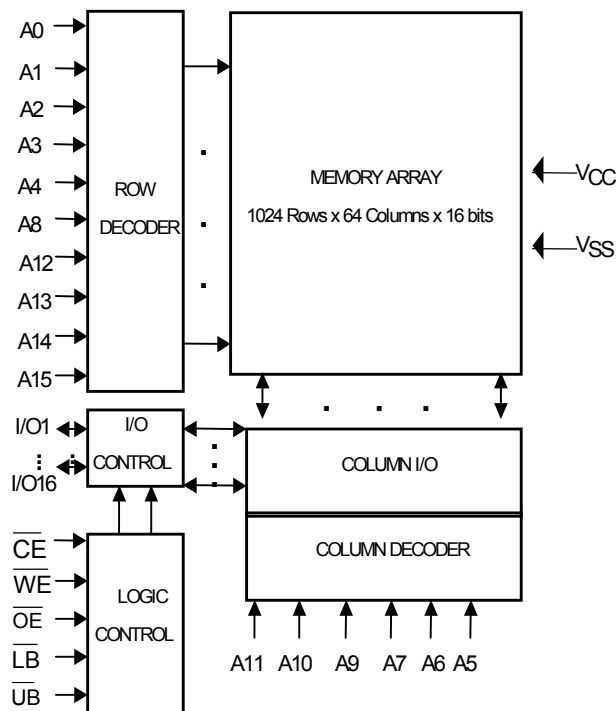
A0
A1
A2
A3
A4
A8
A12
A13
A14
A15

ROW DECODER

MEMORY ARRAY

1024 Rows x 64 Columns x 16 bits

$V_{CC}$

$V_{SS}$

I/O1

I/O16

I/O CONTROL

COLUMN I/O

COLUMN DECODER

$\overline{CE}$
$\overline{WE}$
$\overline{OE}$
$\overline{LB}$
$\overline{UB}$

LOGIC CONTROL

A11 A10 A9 A7 A6 A5